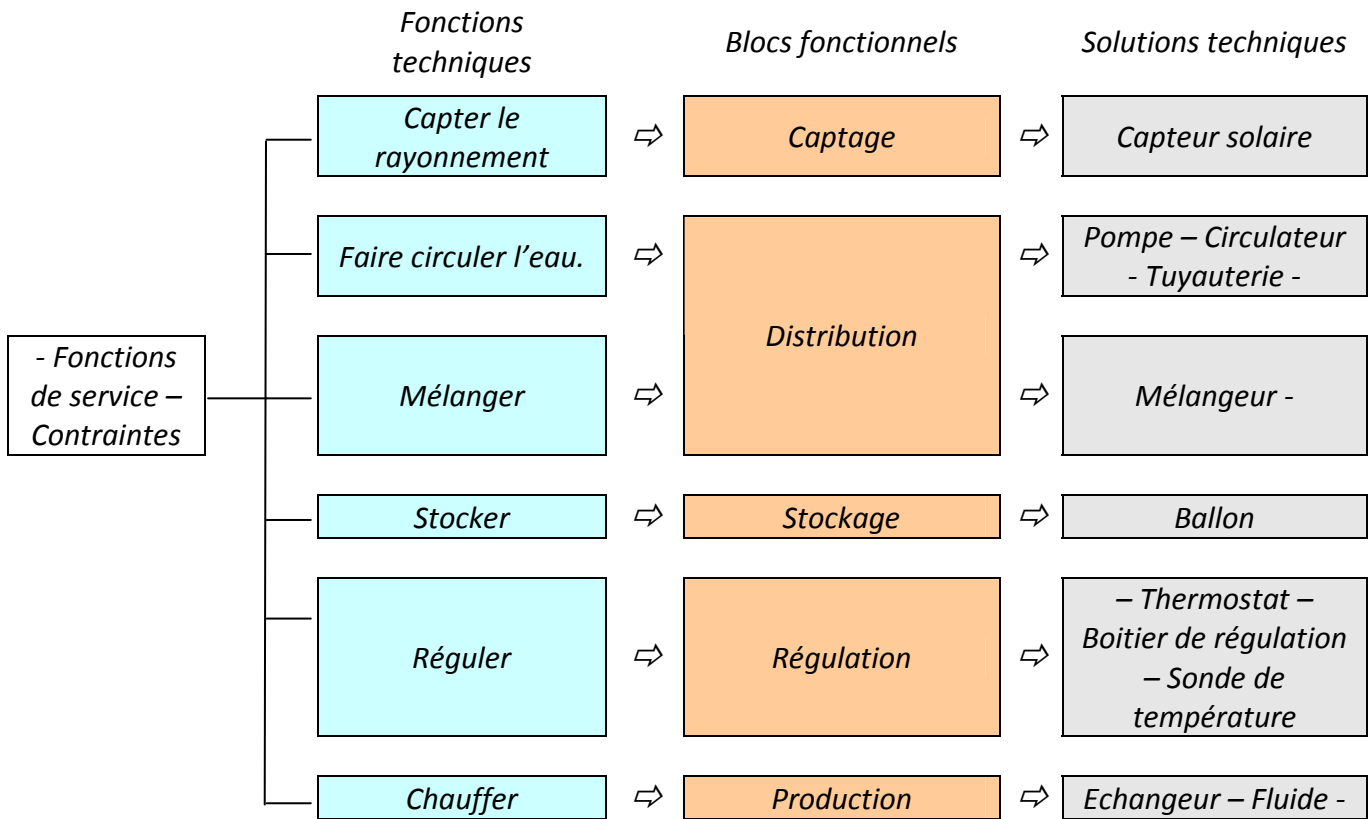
Fonctions techniques

Blocs fonctionnels

Solutions techniques

- Fonctions de service – Contraintes

Capter le rayonnement ⇨ Captage ⇨ Capteur solaire

Faire circuler l’eau. ⇨ Distribution ⇨ Pompe – Circulateur - Tuyauterie -

Mélanger ⇨ ⇨ Mélangeur -

Stocker ⇨ Stockage ⇨ Ballon

Réguler ⇨ Régulation ⇨ – Thermostat – Boitier de régulation – Sonde de température

Chauffer ⇨ Production ⇨ Echangeur – Fluide -